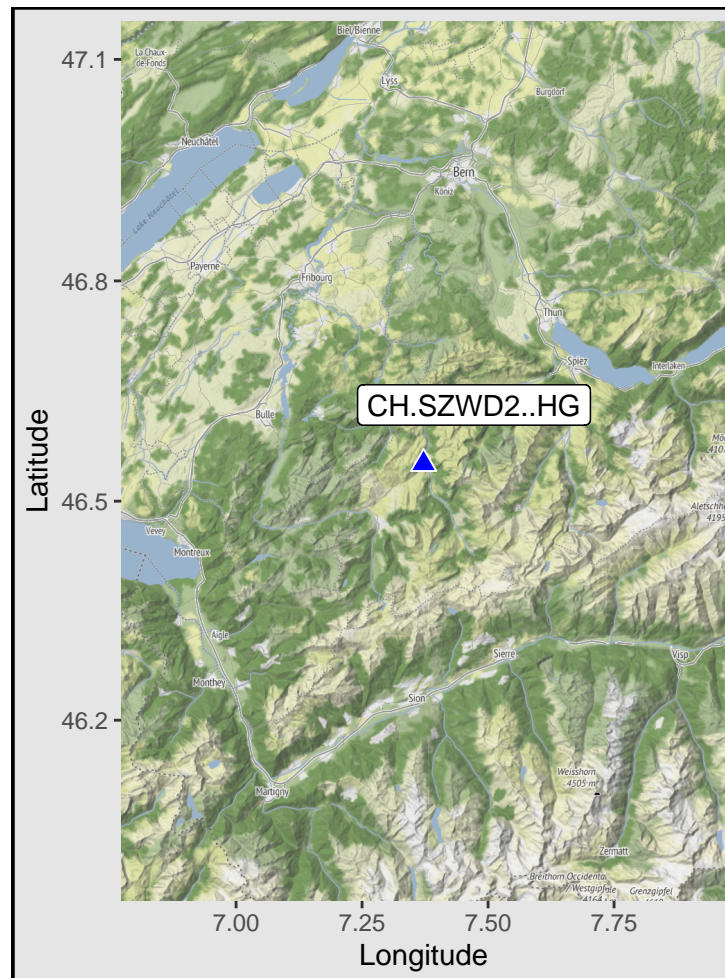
47.1
46.8
46.5
46.2
Latitude
Biel/Bienne
La Chaux-de-Fonds
Lyss
Burgdorf
Neuchâtel
Bern
Köniz
Lac de Neuchâtel
Payerne
Fribourg
Thun
Spiez
Interlaken
CH.SZWD2..HG
Bulle
Mö
410
Aletschh
4195
Vevey
Montreux
Aigle
Sierre
Visp
Monthey
Sion
Weisshorn
4505 m
Martigny
Zermatt
Breithorn Occidentale
Westgipfel
4164
Grenzgipfel
7.00
7.25
7.50
7.75
Longitude